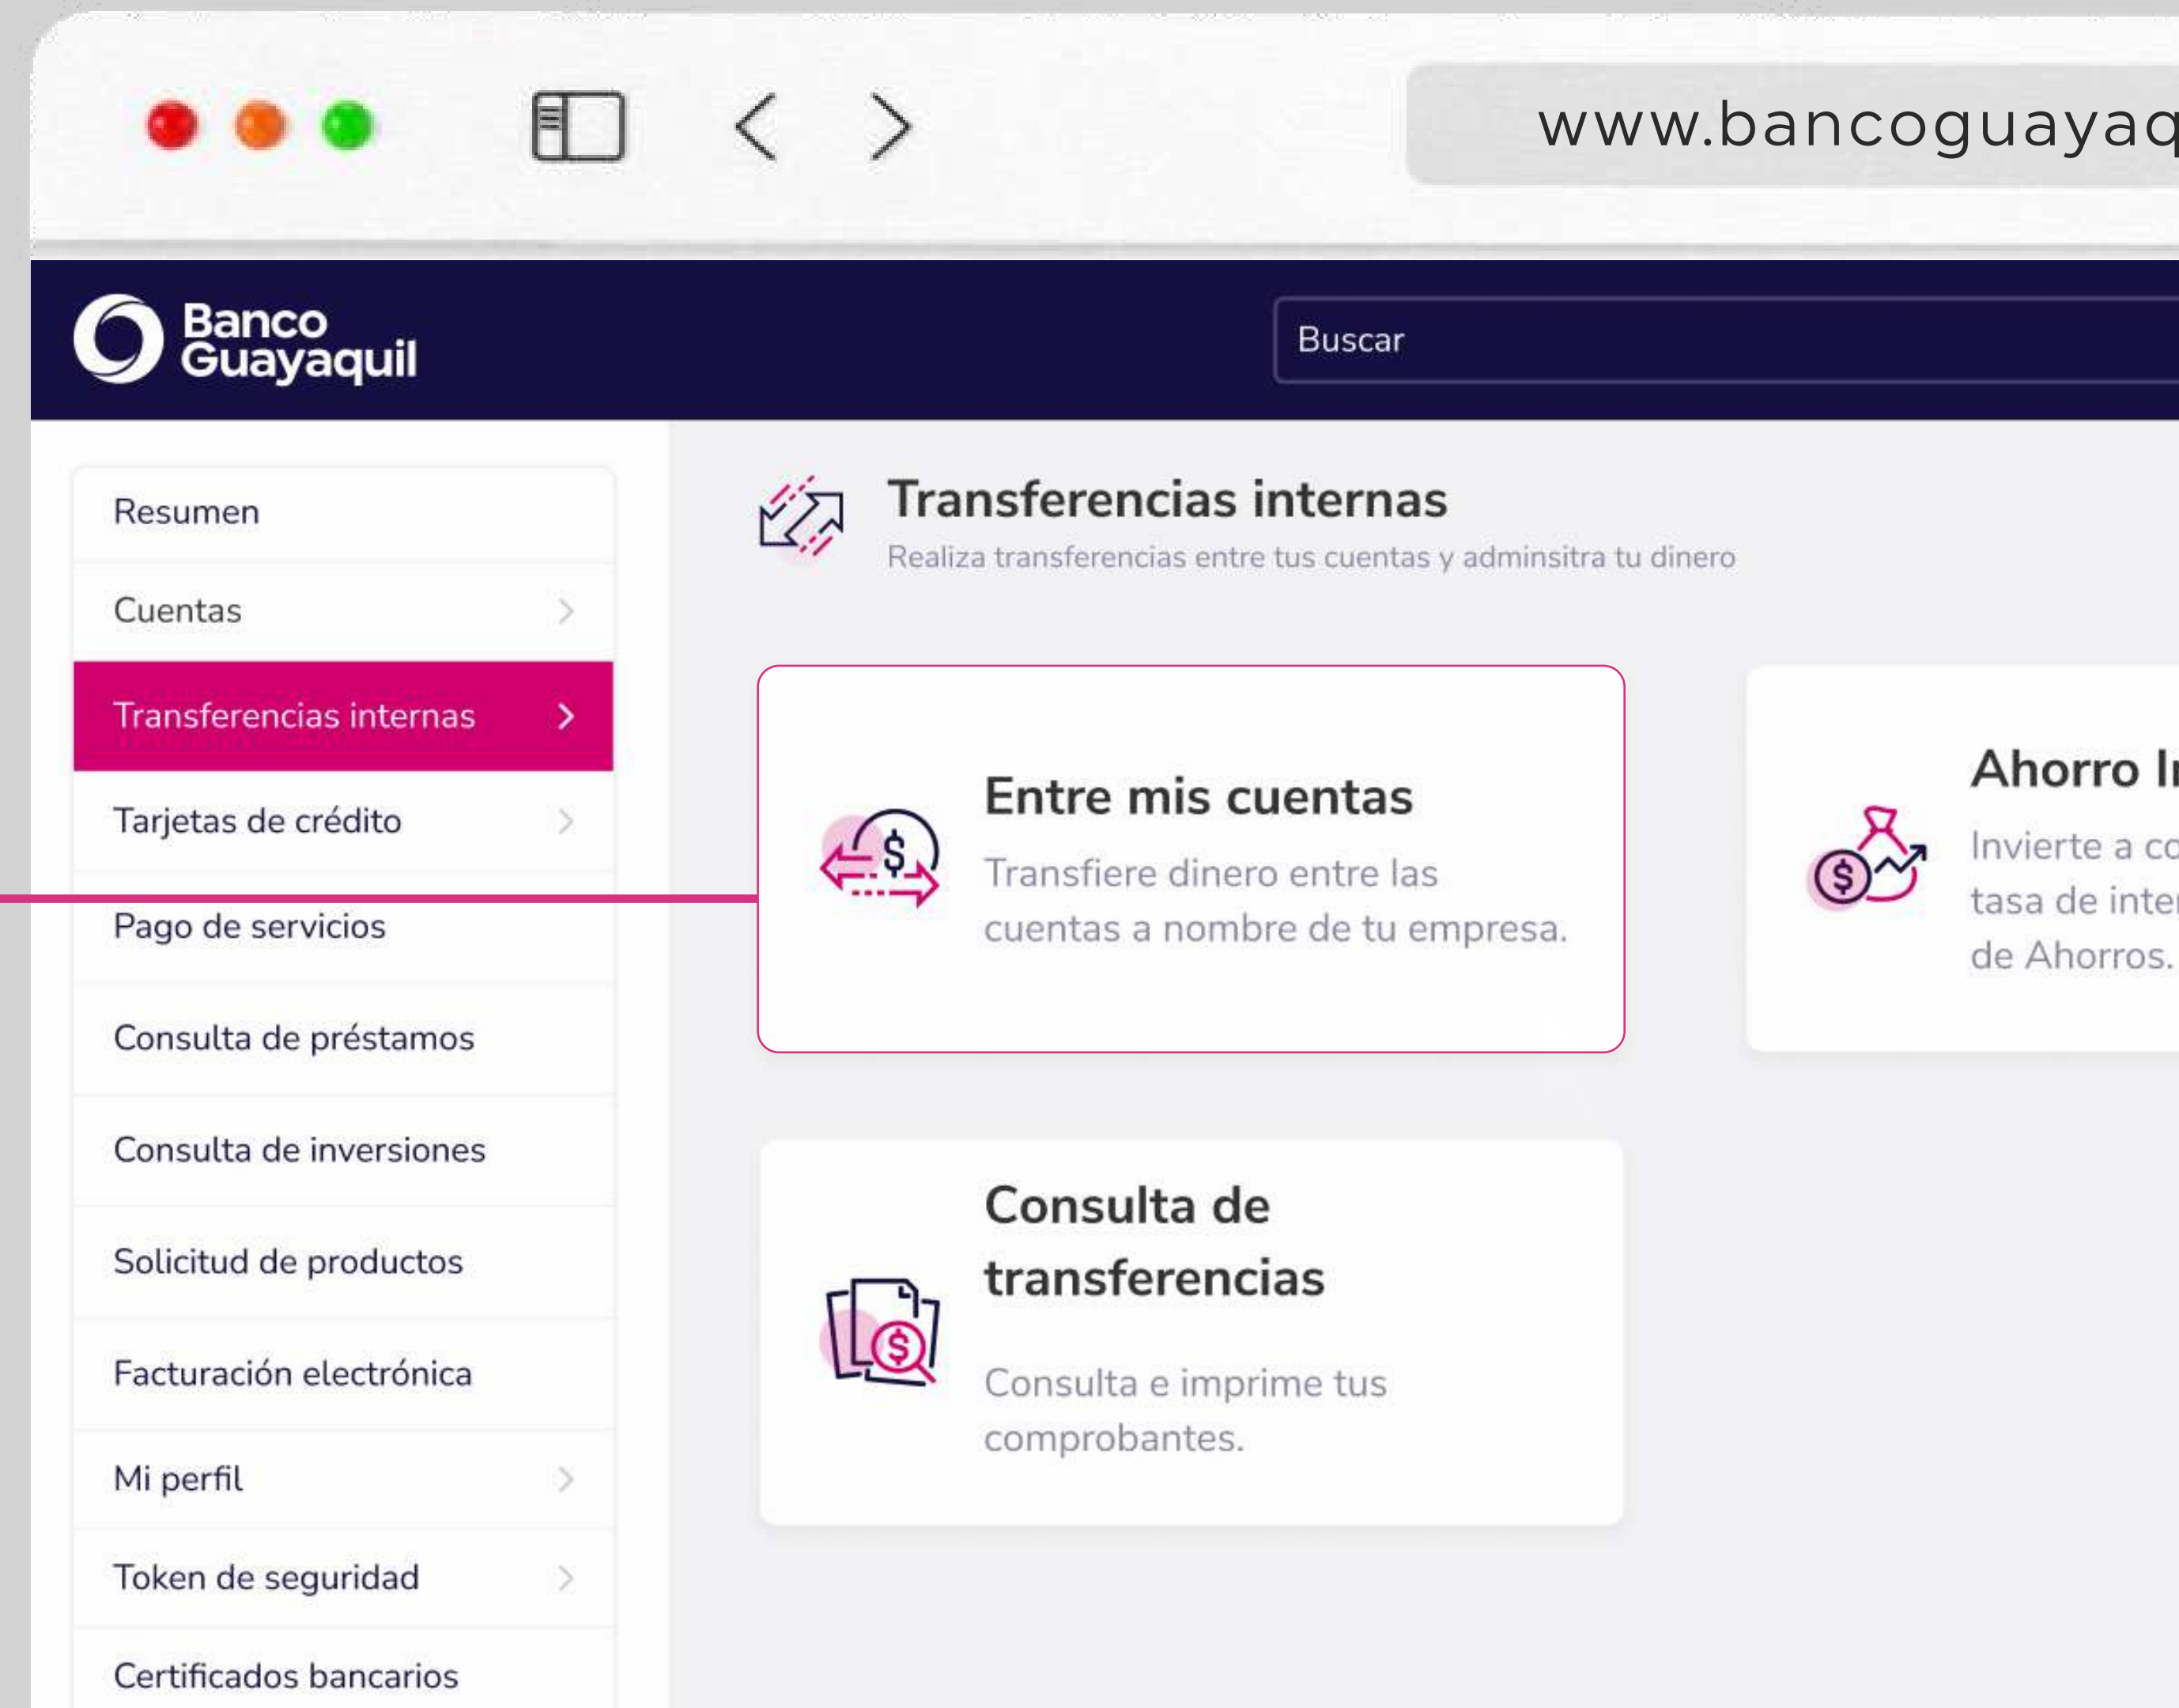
www.bancoguayaq

Banco Guayaquil

Buscar

Resumen

Cuentas

Transferencias internas

Tarjetas de crédito

Pago de servicios

Consulta de préstamos

Consulta de inversiones

Solicitud de productos

Facturación electrónica

Mi perfil

Token de seguridad

Certificados bancarios

Transferencias internas

Realiza transferencias entre tus cuentas y adminsitra tu dinero

Entre mis cuentas

Transfiere dinero entre las cuentas a nombre de tu empresa.

Ahorro I

Invierte a co tasa de inte de Ahorros.

Consulta de transferencias

Consulta e imprime tus comprobantes.